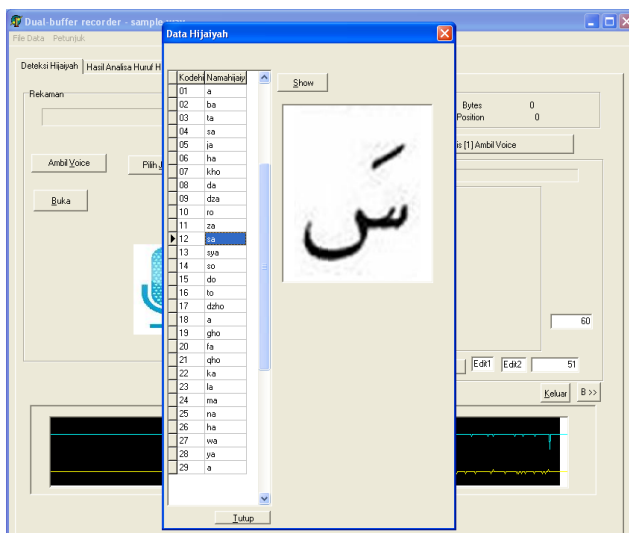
Dual-buffer recorder - sample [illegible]

File Data Petunjuk

Deteksi Hijaiyah | Hasil Analisa Huruf H

Rekaman

Ambil Voice

Pilih J

Buka

Bytes 0

Position 0

is [1] Ambil Voice

60

Edit1 Edit2 51

Keluar B >>

Data Hijaiyah

| Kodeh | Namahijaiy |
|---|---|
| 01 | a |
| 02 | ba |
| 03 | ta |
| 04 | sa |
| 05 | ja |
| 06 | ha |
| 07 | kho |
| 08 | da |
| 09 | dza |
| 10 | ro |
| 11 | za |
| 12 | sa |
| 13 | sya |
| 14 | so |
| 15 | do |
| 16 | to |
| 17 | dzho |
| 18 | a |
| 19 | gho |
| 20 | fa |
| 21 | qho |
| 22 | ka |
| 23 | la |
| 24 | ma |
| 25 | na |
| 26 | ha |
| 27 | wa |
| 28 | ya |
| 29 | a |

Show

سَ

Tutup